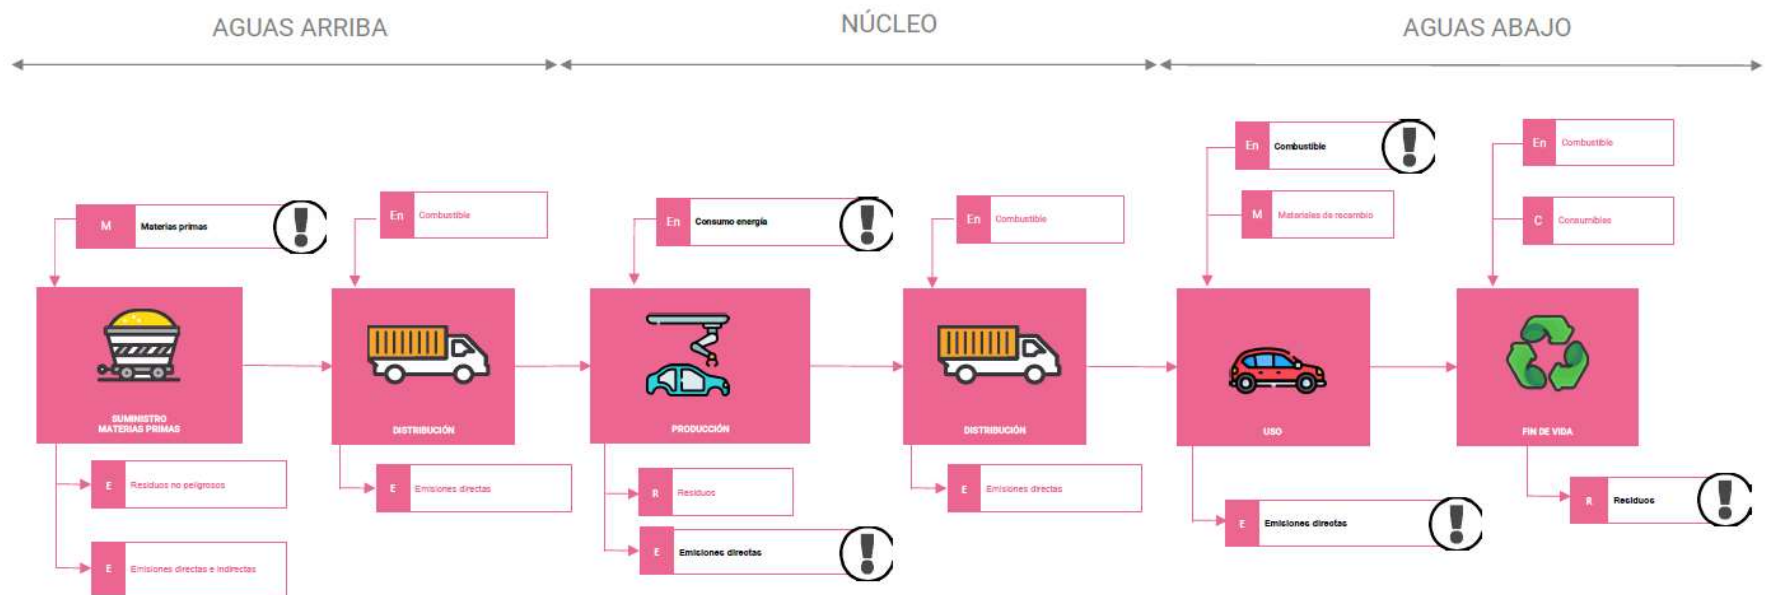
AGUAS ARRIBA

NÚCLEO

AGUAS ABAJO

M Materias primas

SUMINISTRO MATERIAS PRIMAS

E Residuos no peligrosos

E Emisiones directas e indirectas

En Combustible

DISTRIBUCIÓN

E Emisiones directas

En Consumo energía

PRODUCCIÓN

R Residuos

E Emisiones directas

En Combustible

DISTRIBUCIÓN

E Emisiones directas

En Combustible

M Materiales de recambio

USO

E Emisiones directas

En Combustible

C Consumibles

FIN DE VIDA

R Residuos